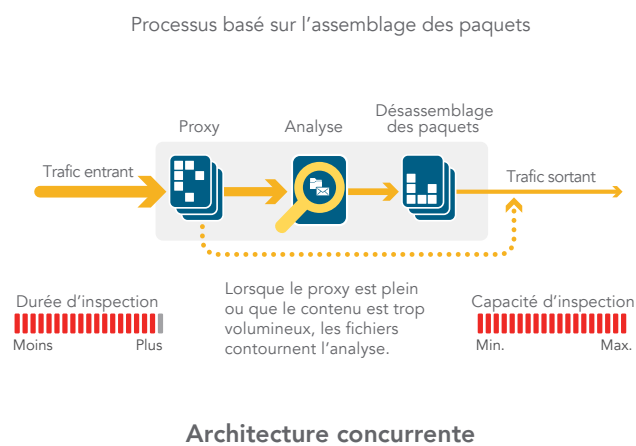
Processus basé sur l’assemblage des paquets

Proxy

Analyse

Désassemblage des paquets

Trafic entrant

Trafic sortant

Durée d’inspection

Moins

Plus

Lorsque le proxy est plein ou que le contenu est trop volumineux, les fichiers contournent l’analyse.

Capacité d’inspection

Min.

Max.

Architecture concurrente